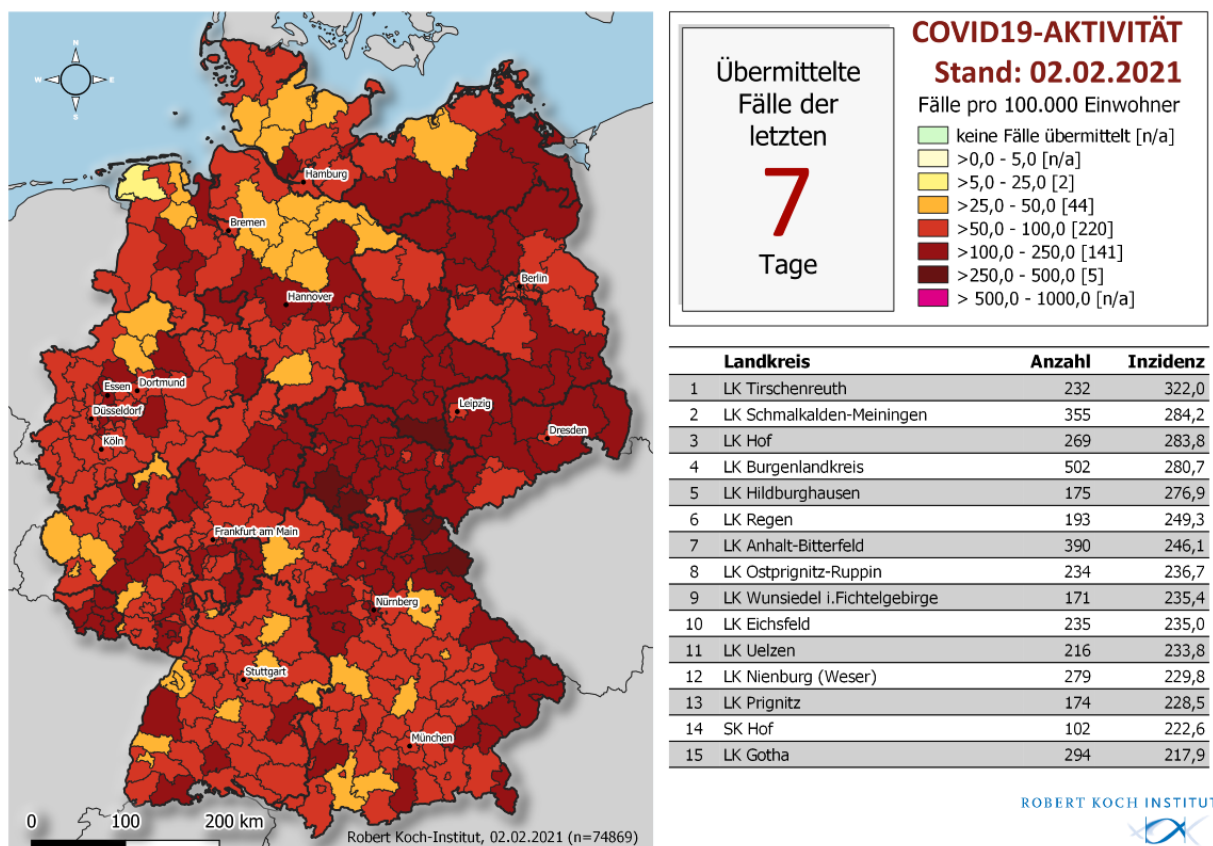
N
W E
S

Hamburg
Bremen
Berlin
Hannover
Essen
Dortmund
Düsseldorf
Köln
Leipzig
Dresden
Frankfurt am Main
Nürnberg
Stuttgart
München

0 100 200 km

Robert Koch-Institut, 02.02.2021 (n=74869)

Übermittelte Fälle der letzten
7
Tage

COVID19-AKTIVITÄT
Stand: 02.02.2021
Fälle pro 100.000 Einwohner
keine Fälle übermittelt [n/a]
>0,0 - 5,0 [n/a]
>5,0 - 25,0 [2]
>25,0 - 50,0 [44]
>50,0 - 100,0 [220]
>100,0 - 250,0 [141]
>250,0 - 500,0 [5]
> 500,0 - 1000,0 [n/a]

| | Landkreis | Anzahl | Inzidenz |
|---|---|---|---|
| 1 | LK Tirschenreuth | 232 | 322,0 |
| 2 | LK Schmalkalden-Meiningen | 355 | 284,2 |
| 3 | LK Hof | 269 | 283,8 |
| 4 | LK Burgenlandkreis | 502 | 280,7 |
| 5 | LK Hildburghausen | 175 | 276,9 |
| 6 | LK Regen | 193 | 249,3 |
| 7 | LK Anhalt-Bitterfeld | 390 | 246,1 |
| 8 | LK Ostprignitz-Ruppin | 234 | 236,7 |
| 9 | LK Wunsiedel i.Fichtelgebirge | 171 | 235,4 |
| 10 | LK Eichsfeld | 235 | 235,0 |
| 11 | LK Uelzen | 216 | 233,8 |
| 12 | LK Nienburg (Weser) | 279 | 229,8 |
| 13 | LK Prignitz | 174 | 228,5 |
| 14 | SK Hof | 102 | 222,6 |
| 15 | LK Gotha | 294 | 217,9 |

ROBERT KOCH INSTIT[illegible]